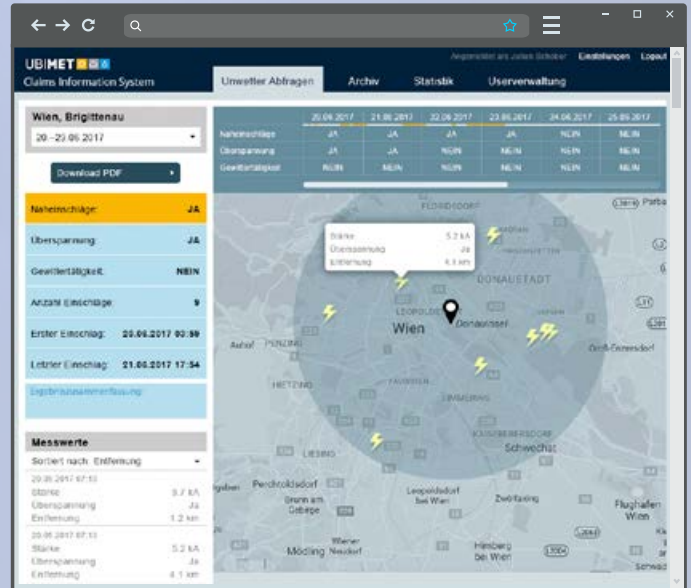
UBIMET
Claims Information System

Angemeldet als Julian Schober Einstellungen Logout

Unwetter Abfragen Archiv Statistik Userverwaltung

Wien, Brigittenau
20.–25.06.2017

Download PDF

Naheinschläge: JA
Überspannung: JA
Gewittertätigkeit: NEIN
Anzahl Einschläge: 9
Erster Einschlag: 20.06.2017 00:59
Letzter Einschlag: 21.06.2017 17:54

Ergebniszusammenfassung

Messwerte
Sortiert nach: Entfernung

20.06.2017 07:13
Stärke 8.7 kA
Überspannung Ja
Entfernung 1.2 km

20.06.2017 07:13
Stärke 5.2 kA
Überspannung Ja
Entfernung 4.1 km

| | 20.06.2017 | 21.06.2017 | 22.06.2017 | 23.06.2017 | 24.06.2017 | 25.06.2017 |
|---|---|---|---|---|---|---|
| Naheinschläge | JA | JA | JA | JA | NEIN | NEIN |
| Überspannung | JA | JA | NEIN | NEIN | NEIN | NEIN |
| Gewittertätigkeit | NEIN | NEIN | NEIN | NEIN | NEIN | NEIN |

Stärke 5.2 kA
Überspannung Ja
Entfernung 4.1 km

FLORIDSDORF
DONAUSTADT
LEOPOLDSTADT
Wien
Donauinsel
PENZING
HIETZING
FAVORITEN
SIMMERING
LIESING
KAISEREBERSDORF
Schwechat
Perchtoldsdorf
Brunn am Gebirge
Leopoldsdorf bei Wien
Zwölfaxing
Flughafen Wien
Mödling
Wiener Neudorf
Himberg bei Wien
Groß-Enzersdorf
Auhof
Parba